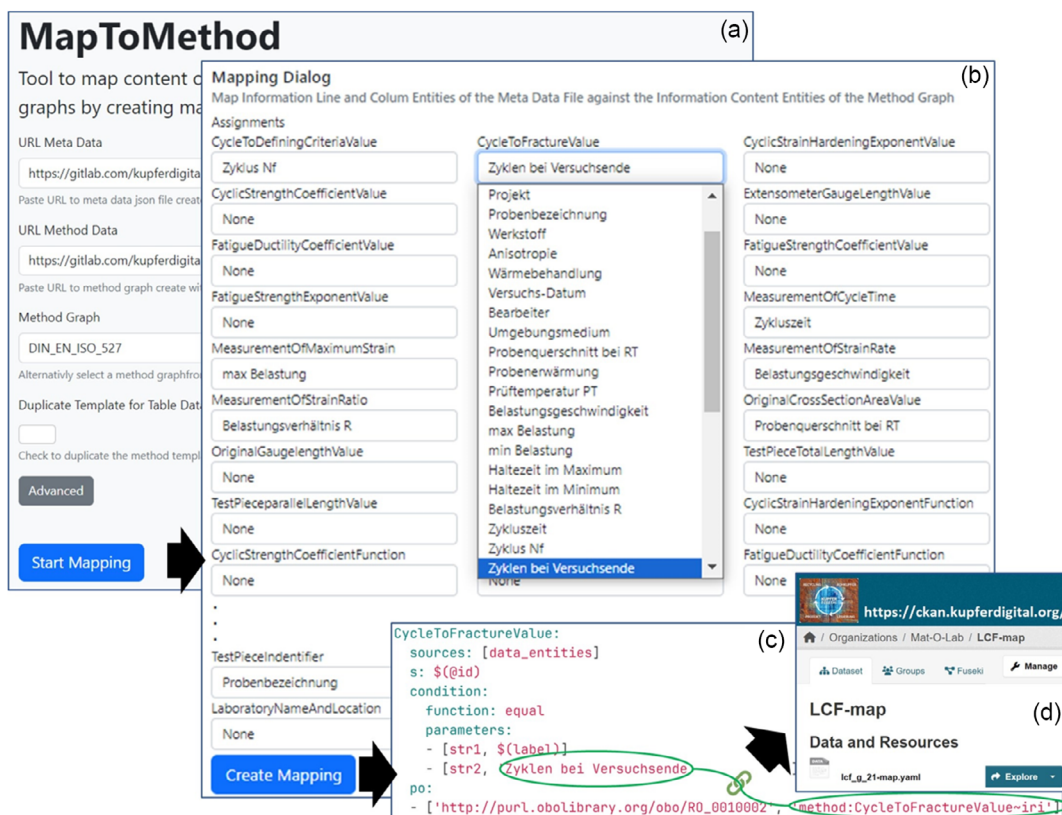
MapToMethod

(a)

Tool to map content c graphs by creating ma

URL Meta Data

https://gitlab.com/kupferdigi

Paste URL to meta data json file creat

URL Method Data

https://gitlab.com/kupferdigita

Paste URL to method graph create wi

Method Graph

DIN_EN_ISO_527

Alternativly select a method graphfro

Duplicate Template for Table Dat

Check to duplicate the method templ

Advanced

Start Mapping

Mapping Dialog

(b)

Map Information Line and Colum Entities of the Meta Data File against the Information Content Entities of the Method Graph

Assignments

| CycleToDefiningCriteriaValue | CycleToFractureValue | CyclicStrainHardeningExponentValue |
|---|---|---|
| Zyklus Nf | Zyklen bei Versuchsende | None |
| CyclicStrengthCoefficientValue | | ExtensometerGaugeLengthValue |
| None | | None |
| FatigueDuctilityCoefficientValue | | FatigueStrengthCoefficientValue |
| None | | None |
| FatigueStrengthExponentValue | | MeasurementOfCycleTime |
| None | | Zykluszeit |
| MeasurementOfMaximumStrain | | MeasurementOfStrainRate |
| max Belastung | | Belastungsgeschwindigkeit |
| MeasurementOfStrainRatio | | OriginalCrossSectionAreaValue |
| Belastungsverhältnis R | | Probenquerschnitt bei RT |
| OriginalGaugelengthValue | | TestPieceTotalLengthValue |
| None | | None |
| TestPieceparallelLengthValue | | CyclicStrainHardeningExponentFunction |
| None | | None |
| CyclicStrengthCoefficientFunction | | FatigueDuctilityCoefficientFunction |
| None | None | None |

Projekt
Probenbezeichnung
Werkstoff
Anisotropie
Wärmebehandlung
Versuchs-Datum
Bearbeiter
Umgebungsmedium
Probenquerschnitt bei RT
Probenerwärmung
Prüftemperatur PT
Belastungsgeschwindigkeit
max Belastung
min Belastung
Haltezeit im Maximum
Haltezeit im Minimum
Belastungsverhältnis R
Zykluszeit
Zyklus Nf
Zyklen bei Versuchsende

TestPieceIndentifier

Probenbezeichnung

LaboratoryNameAndLocation

None

Create Mapping

(c)

CycleToFractureValue:
  sources: [data_entities]
  s: $(@id)
  condition:
    function: equal
    parameters:
    - [str1, $(label)]
    - [str2, Zyklen bei Versuchsende]
po:
- ['http://purl.obolibrary.org/obo/RO_0010002', method:CycleToFractureValue~iri']

https://ckan.kupferdigital.org/

/ Organizations / Mat-O-Lab / LCF-map

Dataset Groups Fuseki Manage

LCF-map

(d)

Data and Resources

lcf_g_21-map.yaml

Explore